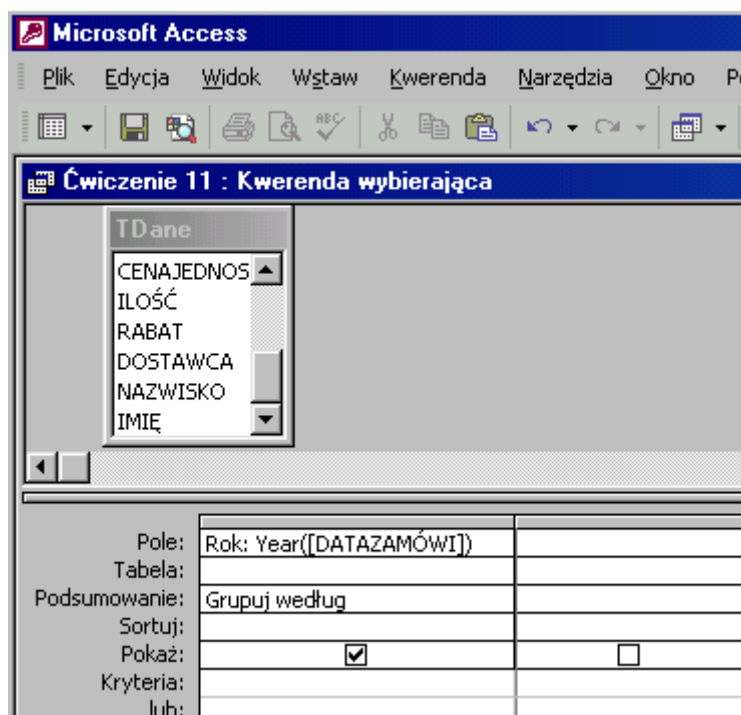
Microsoft Access

Plik Edycja Widok Wstaw Kwerenda Narzędzia Okno P

Ćwiczenie 11 : Kwerenda wybierająca

TDane
CENAJEDNOS
ILOŚĆ
RABAT
DOSTAWCA
NAZWISKO
IMIĘ

| | | |
|---|---|---|
| Pole: | Rok: Year([DATAZAMÓWI]) | |
| Tabela: | | |
| Podsumowanie: | Grupuj według | |
| Sortuj: | | |
| Pokaż: | ☑ | ☐ |
| Kryteria: | | |
| lub: | | |